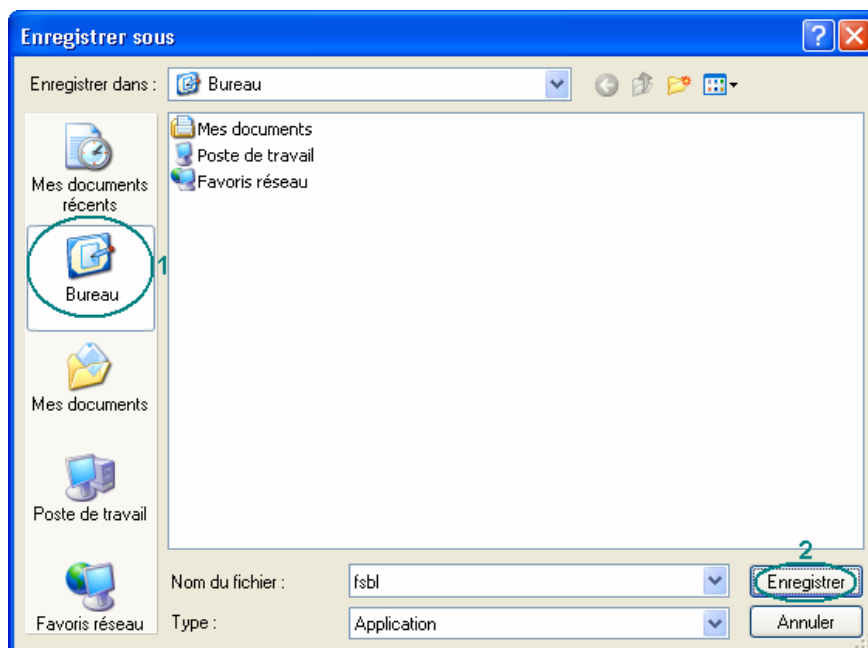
Enregistrer sous

Enregistrer dans : Bureau

Mes documents
Poste de travail
Favoris réseau

Mes documents récents

1

Bureau

Mes documents

Poste de travail

Favoris réseau

Nom du fichier : fsbl

Type : Application

2

Enregistrer

Annuler